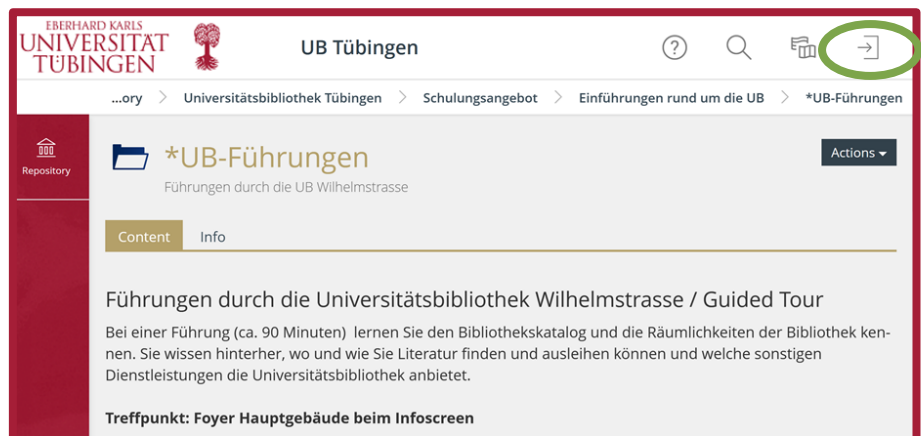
EBERHARD KARLS
UNIVERSITÄT
TÜBINGEN

UB Tübingen

...ory > Universitätsbibliothek Tübingen > Schulungsangebot > Einführungen rund um die UB > *UB-Führungen

Repository

*UB-Führungen
Führungen durch die UB Wilhelmstrasse

Actions

Content Info

Führungen durch die Universitätsbibliothek Wilhelmstrasse / Guided Tour

Bei einer Führung (ca. 90 Minuten) lernen Sie den Bibliothekskatalog und die Räumlichkeiten der Bibliothek kennen. Sie wissen hinterher, wo und wie Sie Literatur finden und ausleihen können und welche sonstigen Dienstleistungen die Universitätsbibliothek anbietet.

Treffpunkt: Foyer Hauptgebäude beim Infoscreen